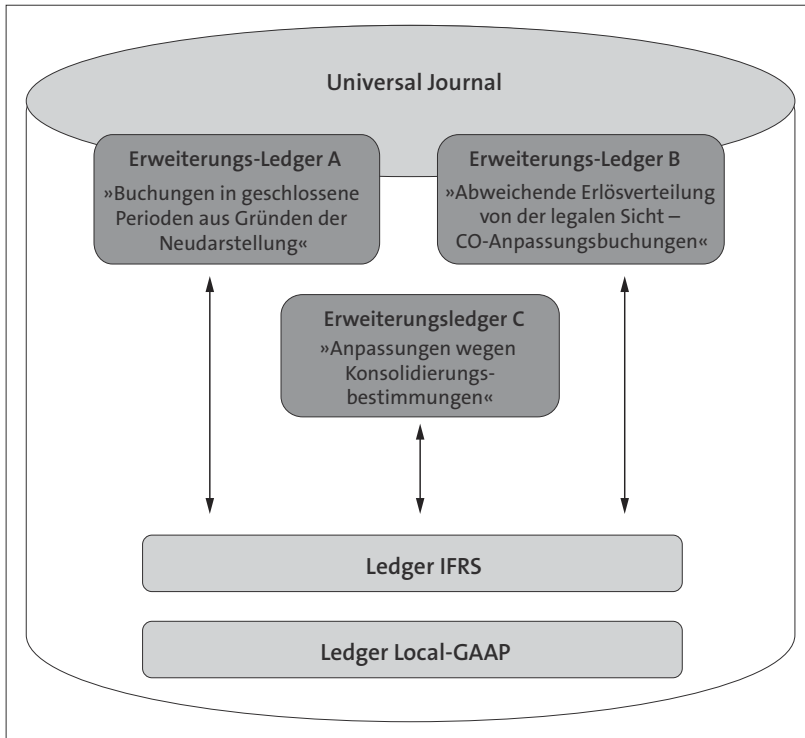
Universal Journal

Erweiterungs-Ledger A
»Buchungen in geschlossene Perioden aus Gründen der Neudarstellung«

Erweiterungs-Ledger B
»Abweichende Erlösverteilung von der legalen Sicht – CO-Anpassungsbuchungen«

Erweiterungsledger C
»Anpassungen wegen Konsolidierungsbestimmungen«

Ledger IFRS

Ledger Local-GAAP